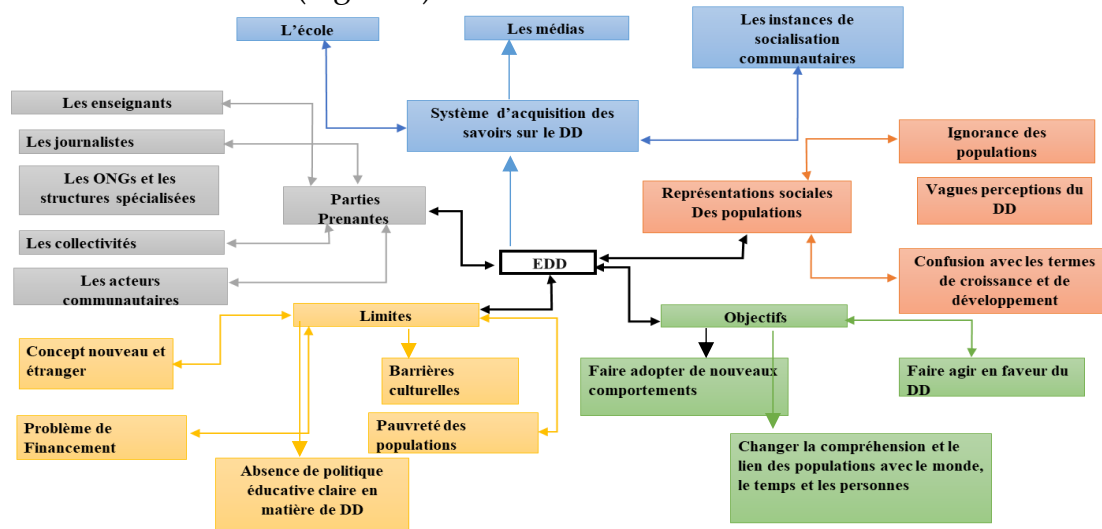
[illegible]

L'école

Les médias

Les instances de socialisation communautaires

Les enseignants

Les journalistes

Les ONGs et les structures spécialisées

Les collectivités

Les acteurs communautaires

Système d'acquisition des savoirs sur le DD

Parties Prenantes

EDD

Représentations sociales Des populations

Ignorance des populations

Vagues perceptions du DD

Confusion avec les termes de croissance et de développement

Limites

Concept nouveau et étranger

Barrières culturelles

Problème de Financement

Pauvreté des populations

Absence de politique éducative claire en matière de DD

Objectifs

Faire adopter de nouveaux comportements

Faire agir en faveur du DD

Changer la compréhension et le lien des populations avec le monde, le temps et les personnes